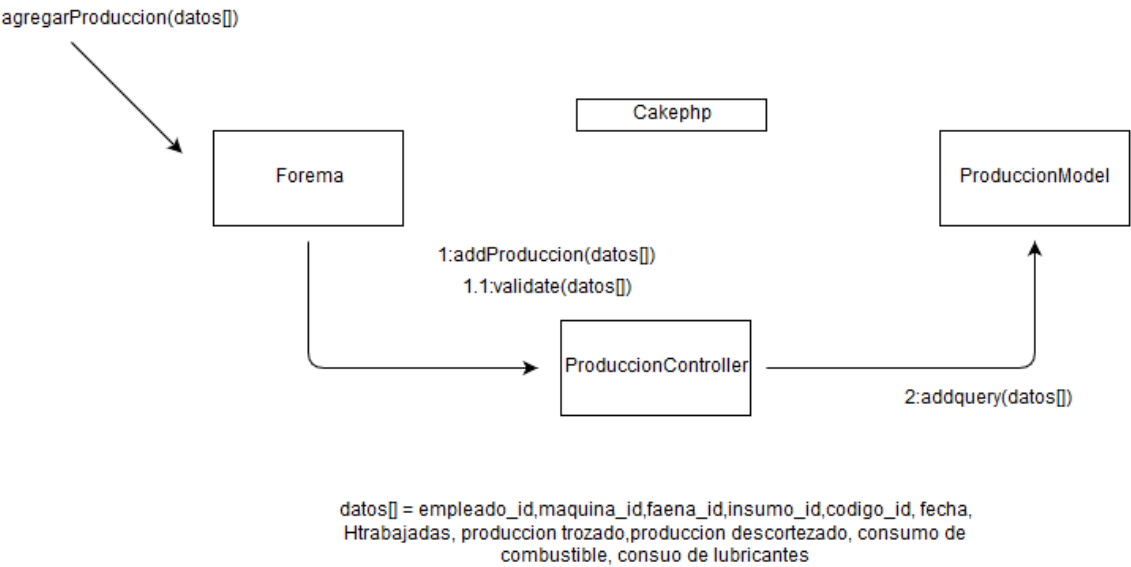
agregarProduccion(datos[])

Cakephp

Forema

ProduccionModel

1:addProduccion(datos[])
1.1:validate(datos[])

ProduccionController

2:addquery(datos[])

datos[] = empleado_id,maquina_id,faena_id,insumo_id,codigo_id, fecha, Htrabajadas, produccion trozado,produccion descortezado, consumo de combustible, consuo de lubricantes